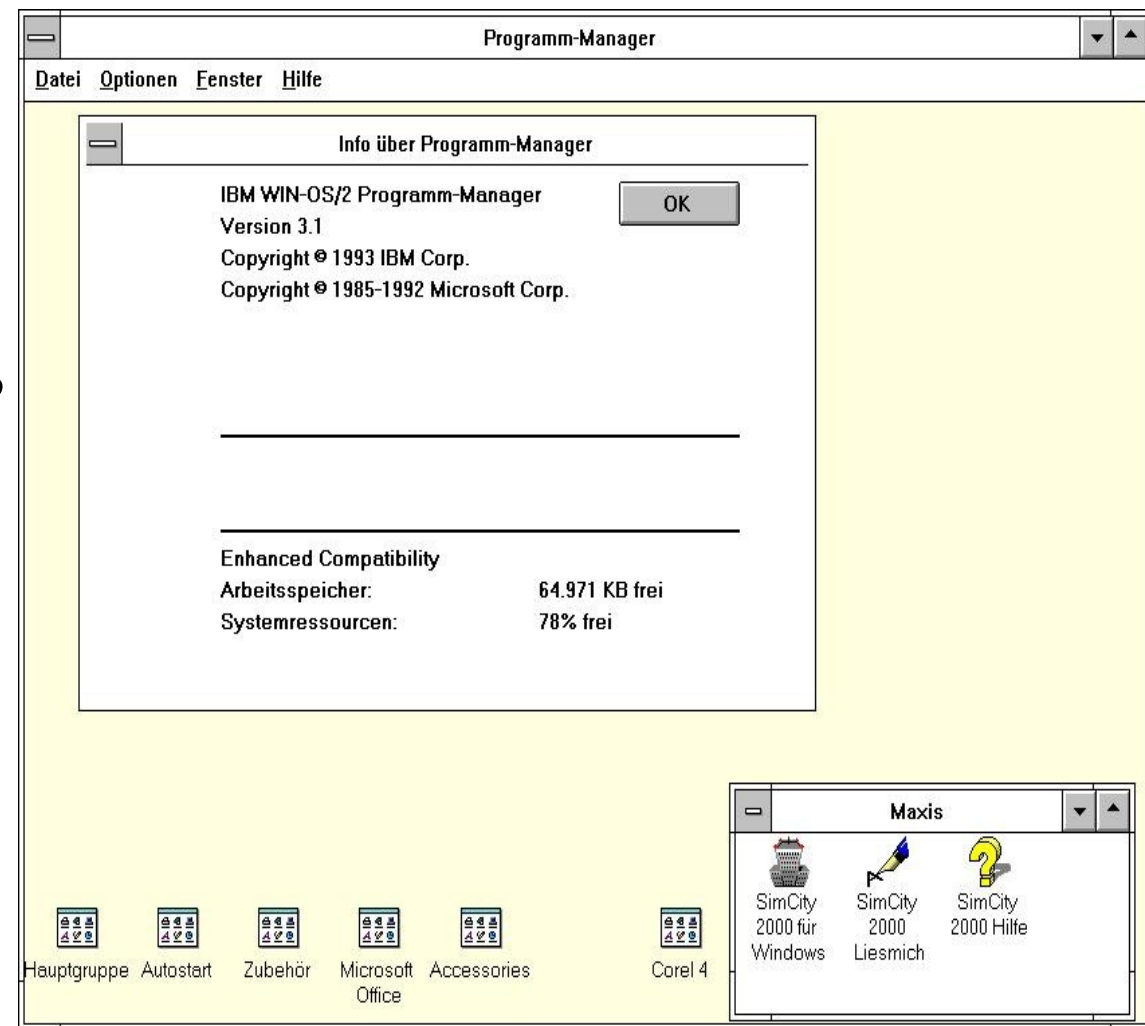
Programm-Manager

Datei Optionen Fenster Hilfe

Info über Programm-Manager

IBM WIN-OS/2 Programm-Manager
Version 3.1
Copyright © 1993 IBM Corp.
Copyright © 1985-1992 Microsoft Corp.

OK

Enhanced Compatibility
Arbeitsspeicher: 64.971 KB frei
Systemressourcen: 78% frei

Maxis

SimCity 2000 für Windows
SimCity 2000 Liesmich
SimCity 2000 Hilfe

Hauptgruppe
Autostart
Zubehör
Microsoft Office
Accessories
Corel 4